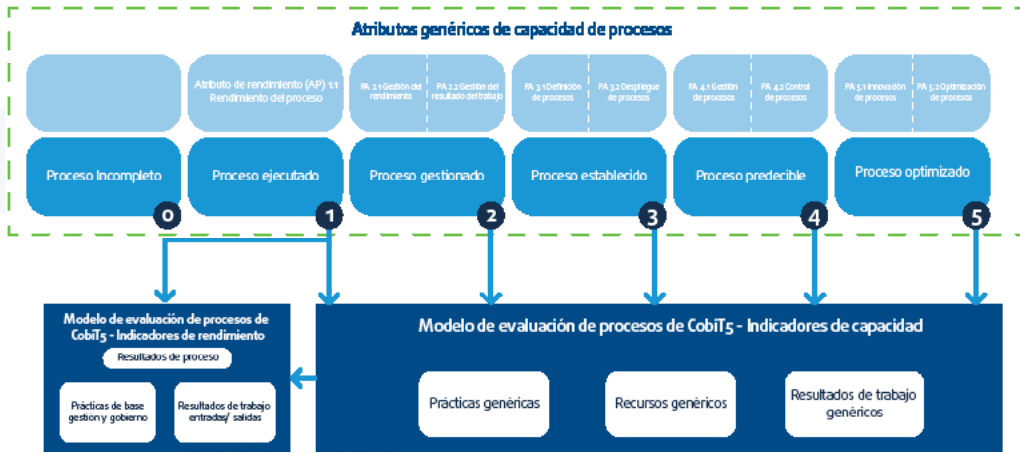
Atributos genéricos de capacidad de procesos

Atributo de rendimiento (AP) 1.1 Rendimiento del proceso

PA 2.1 Gestión del rendimiento

PA 2.2 Gestión del resultado del trabajo

PA 3.1 Definición de procesos

PA 3.2 Despliegue de procesos

PA 4.1 Gestión de procesos

PA 4.2 Control de procesos

PA 5.1 Innovación de procesos

PA 5.2 Optimización de procesos

Proceso incompleto

0

Proceso ejecutado

1

Proceso gestionado

2

Proceso establecido

3

Proceso predecible

4

Proceso optimizado

5

Modelo de evaluación de procesos de CobiT5 - Indicadores de rendimiento

Resultados de proceso

Prácticas de base gestion y gobierno

Resultados de trabajo entradas/ salidas

Modelo de evaluación de procesos de CobiT5 - Indicadores de capacidad

Prácticas genéricas

Recursos genéricos

Resultados de trabajo genéricos